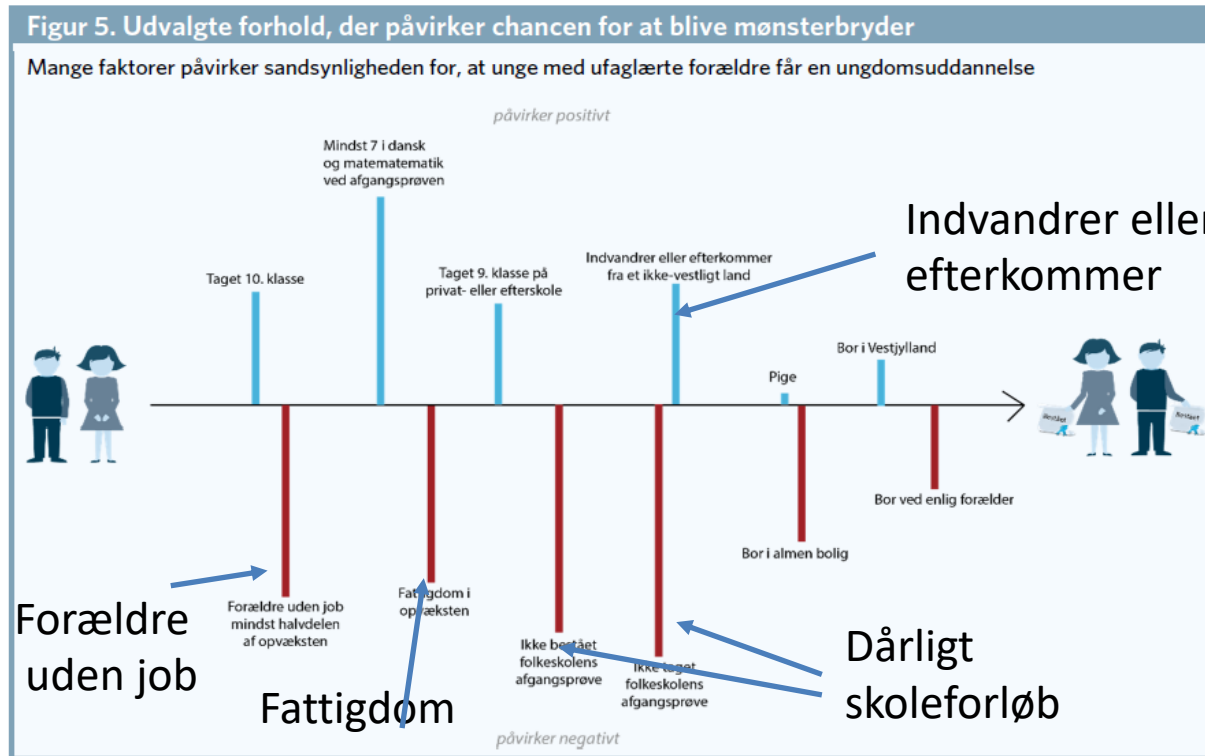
Figur 5. Udvalgte forhold, der påvirker chancen for at blive mønsterbryder

Mange faktorer påvirker sandsynligheden for, at unge med ufaglærte forældre får en ungdomsuddannelse

påvirker positivt

Mindst 7 i dansk og matematematik ved afgangsprøven

Taget 10. klasse

Taget 9. klasse på privat- eller efterskole

Indvandrer eller efterkommer fra et ikke-vestligt land

Indvandrer eller efterkommer

Pige

Bor i Vestjylland

Bestået

Bestået

Bor ved enlig forælder

Bor i almen bolig

Forældre uden job mindst halvdelen af opvæksten

Fattigdom i opvæksten

Ikke bestået folkeskolens afgangsprøve

Ikke taget folkeskolens afgangsprøve

Forældre uden job

Fattigdom

Dårligt skoleforløb

påvirker negativt